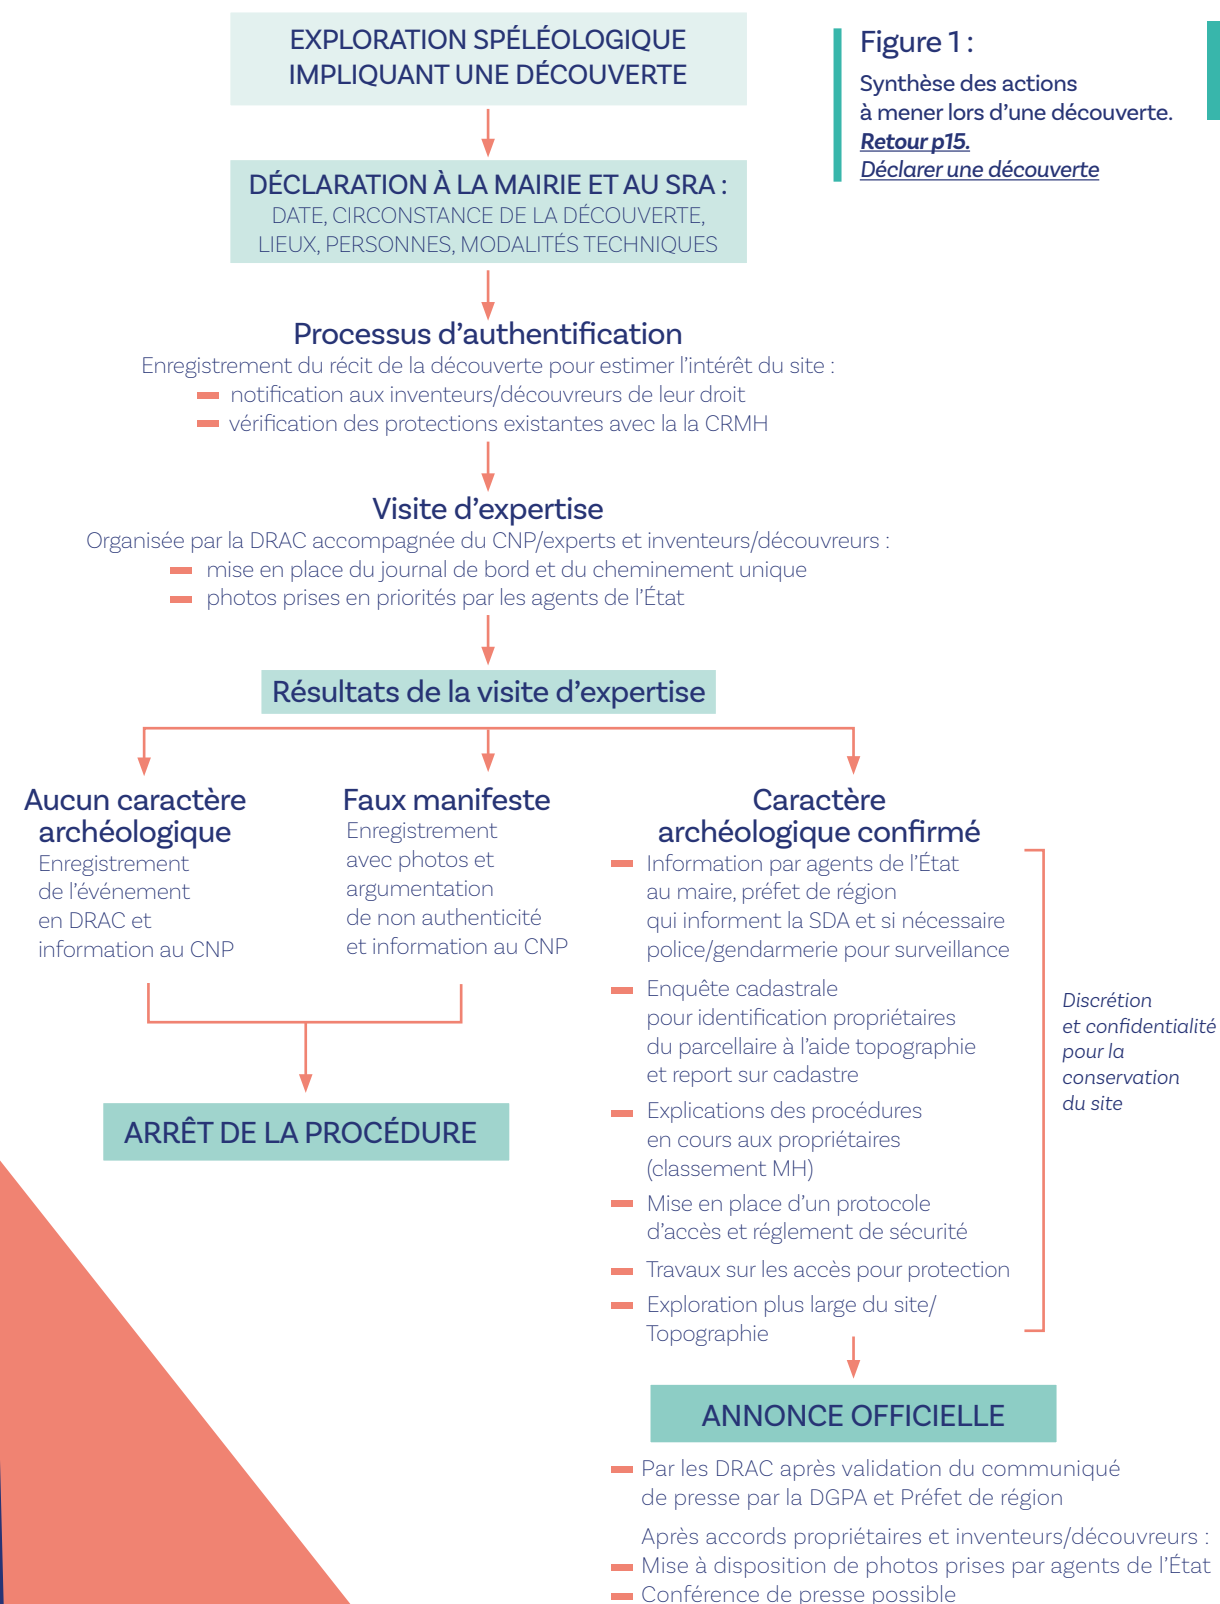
EXPLORATION SPÉLÉOLOGIQUE IMPLIQUANT UNE DÉCOUVERTE

Figure 1 :
Synthèse des actions à mener lors d'une découverte.
Retour p15.
Déclarer une découverte

DÉCLARATION À LA MAIRIE ET AU SRA :
DATE, CIRCONSTANCE DE LA DÉCOUVERTE, LIEUX, PERSONNES, MODALITÉS TECHNIQUES

Processus d'authentification
Enregistrement du récit de la découverte pour estimer l'intérêt du site :
notification aux inventeurs/découvreurs de leur droit
vérification des protections existantes avec la la CRMH

Visite d'expertise
Organisée par la DRAC accompagnée du CNP/experts et inventeurs/découvreurs :
mise en place du journal de bord et du cheminement unique
photos prises en priorités par les agents de l'État

Résultats de la visite d'expertise

Aucun caractère archéologique
Enregistrement de l'événement en DRAC et information au CNP

Faux manifeste
Enregistrement avec photos et argumentation de non authenticité et information au CNP

ARRÊT DE LA PROCÉDURE

Caractère archéologique confirmé
Information par agents de l'État au maire, préfet de région qui informent la SDA et si nécessaire police/gendarmerie pour surveillance
Enquête cadastrale pour identification propriétaires du parcellaire à l'aide topographie et report sur cadastre
Explications des procédures en cours aux propriétaires (classement MH)
Mise en place d'un protocole d'accès et réglement de sécurité
Travaux sur les accès pour protection
Exploration plus large du site/ Topographie

Discrétion et confidentialité pour la conservation du site

ANNONCE OFFICIELLE
Par les DRAC après validation du communiqué de presse par la DGPA et Préfet de région
Après accords propriétaires et inventeurs/découvreurs :
Mise à disposition de photos prises par agents de l'État
Conférence de presse possible